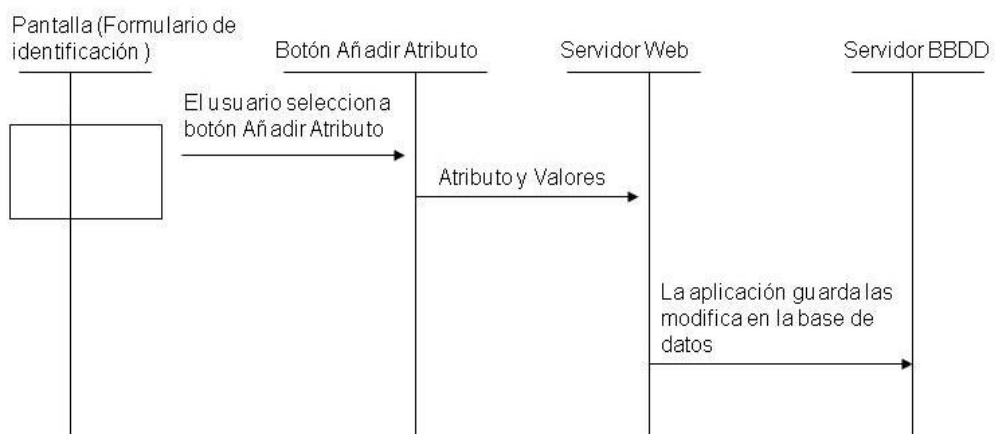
Pantalla (Formulario de identificación )

Botón Añadir Atributo

Servidor Web

Servidor BBDD

El usuario selecciona botón Añadir Atributo

Atributo y Valores

La aplicación guarda las modifica en la base de datos